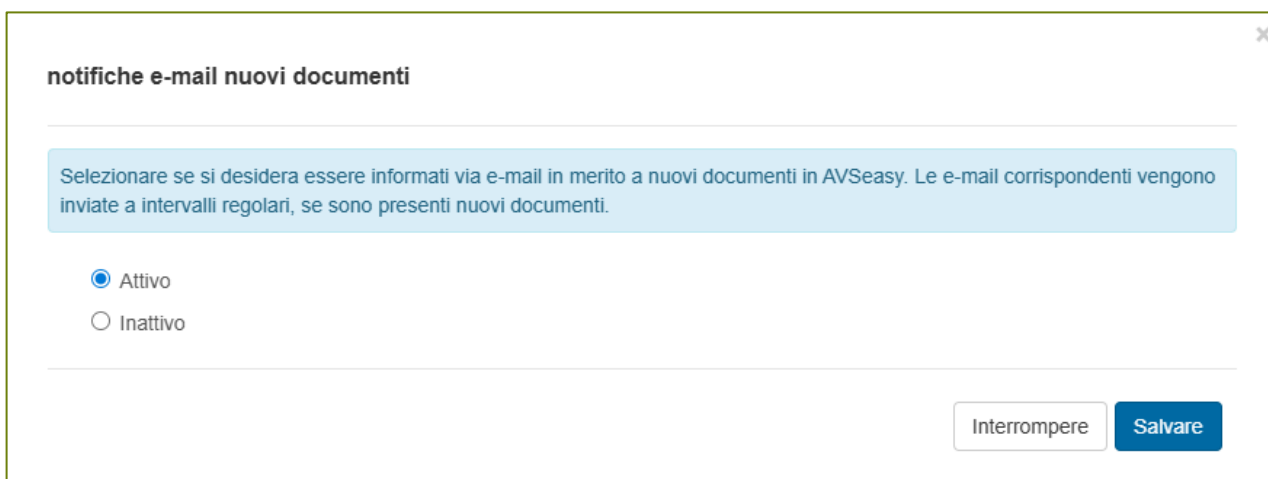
×

notifiche e-mail nuovi documenti

Selezionare se si desidera essere informati via e-mail in merito a nuovi documenti in AVSeasy. Le e-mail corrispondenti vengono inviate a intervalli regolari, se sono presenti nuovi documenti.

Attivo

Inattivo

Interrompere

Salvare